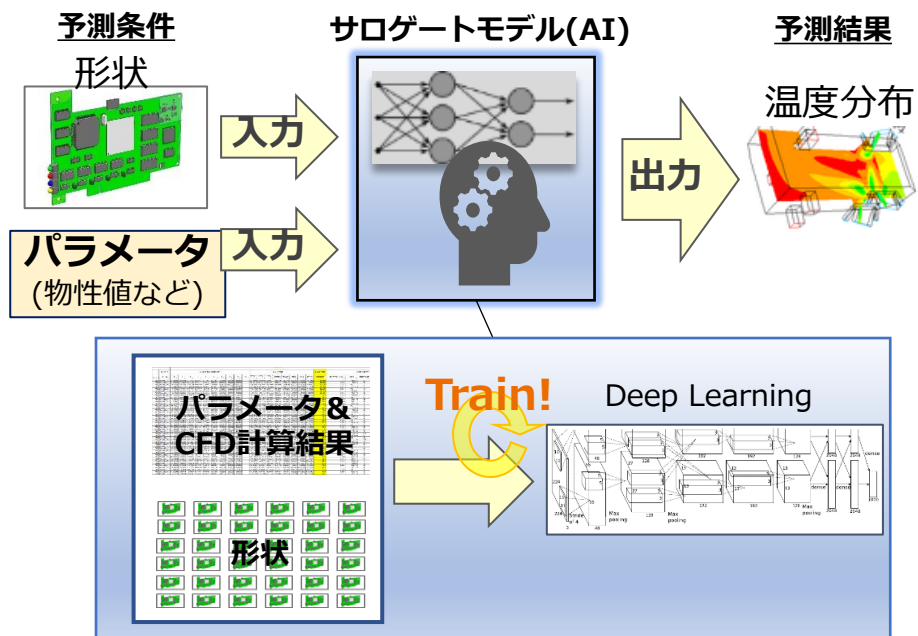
予測条件

形状

パラメータ
(物性値など)

入力

入力

サロゲートモデル(AI)

出力

予測結果

温度分布

パラメータ&
CFD計算結果

形状

Train!

Deep Learning

Max pooling

Max pooling

Max pooling

dense

dense

dense